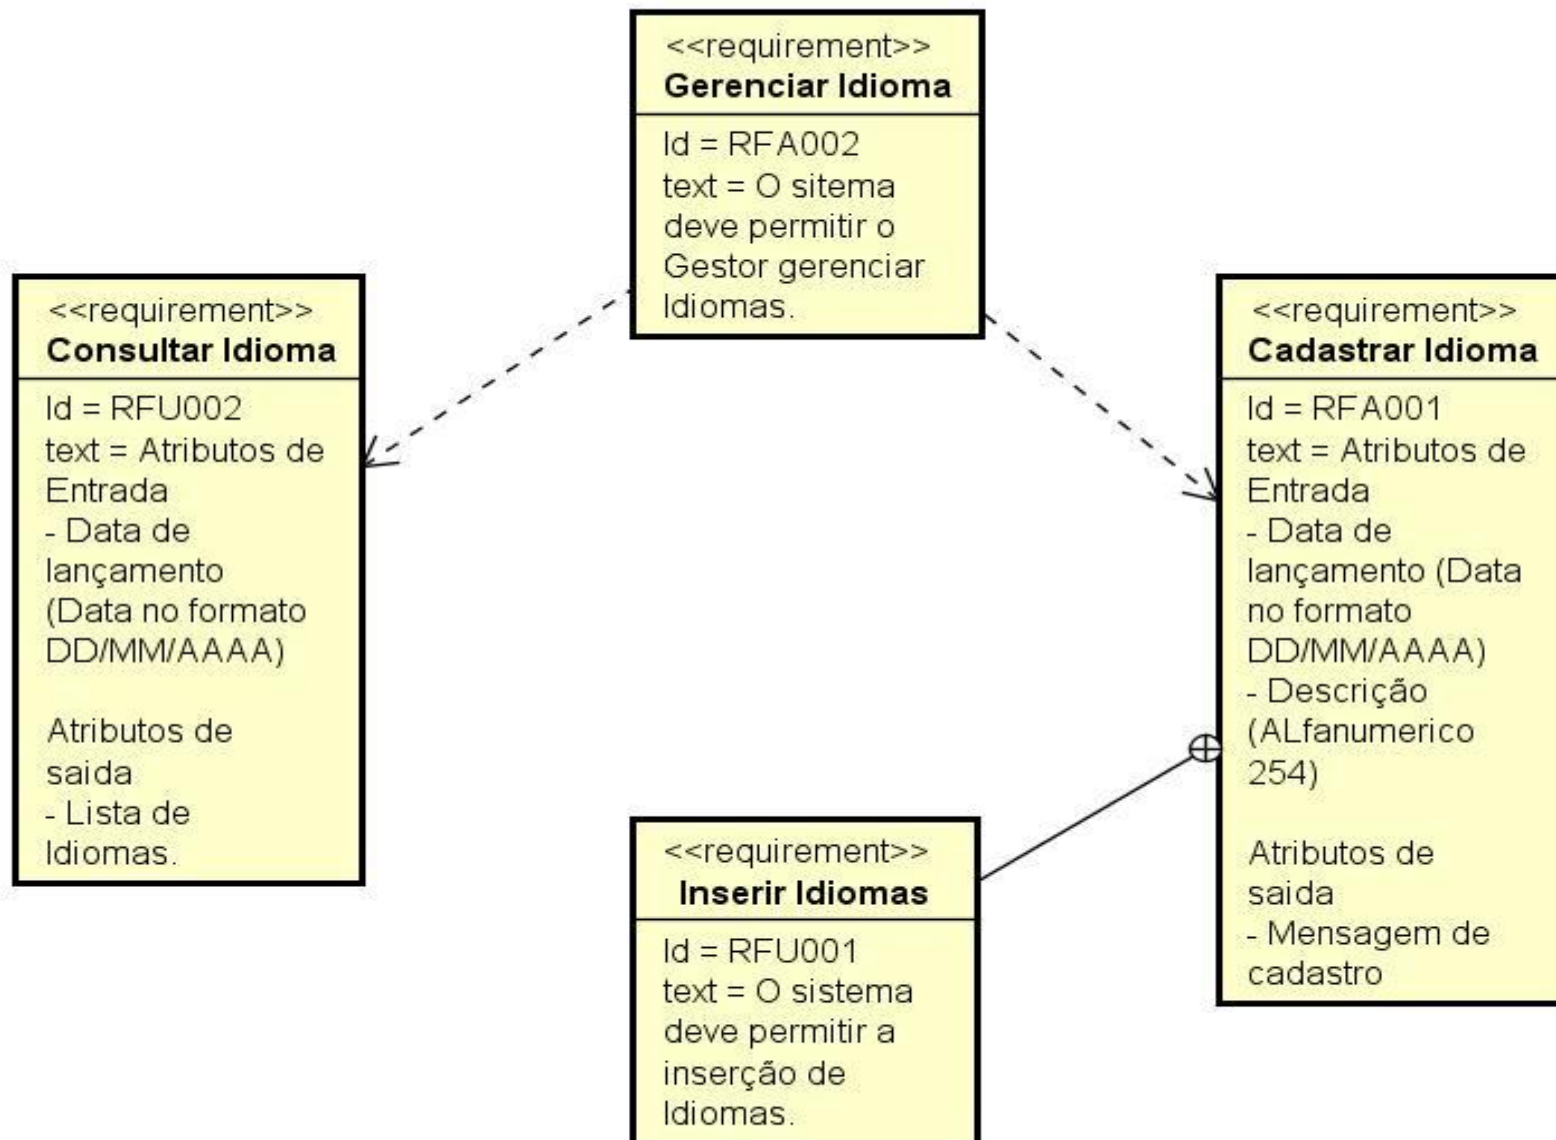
<<requirement>>
**Gerenciar Idioma**

Id = RFA002
text = O sitema deve permitir o Gestor gerenciar Idiomas.

<<requirement>>
**Consultar Idioma**

Id = RFU002
text = Atributos de Entrada
- Data de lançamento (Data no formato DD/MM/AAAA)

Atributos de saida
- Lista de Idiomas.

<<requirement>>
**Cadastrar Idioma**

Id = RFA001
text = Atributos de Entrada
- Data de lançamento (Data no formato DD/MM/AAAA)
- Descrição (ALfanumerico 254)

Atributos de saida
- Mensagem de cadastro

<<requirement>>
**Inserir Idiomas**

Id = RFU001
text = O sistema deve permitir a inserção de Idiomas.